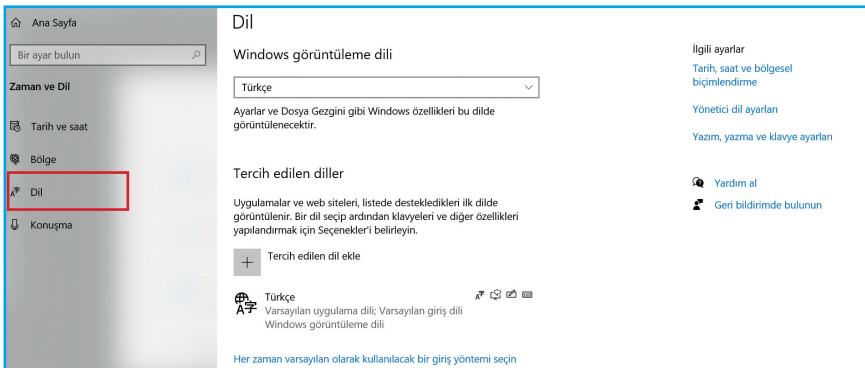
Ana Sayfa

Bir ayar bulun

Zaman ve Dil

Tarih ve saat

Bölge

Dil

Konuşma

Dil

Windows görüntüleme dili

Türkçe

Ayarlar ve Dosya Gezgini gibi Windows özellikleri bu dilde görüntülenecektir.

Tercih edilen diller

Uygulamalar ve web siteleri, listede destekledikleri ilk dilde görüntülenir. Bir dil seçip ardından klavyeleri ve diğer özellikleri yapılandırmak için Seçenekler'i belirleyin.

Tercih edilen dil ekle

Türkçe
Varsayılan uygulama dili; Varsayılan giriş dili Windows görüntüleme dili

Her zaman varsayılan olarak kullanılacak bir giriş yöntemi seçin

İlgili ayarlar

Tarih, saat ve bölgesel biçimlendirme

Yönetici dil ayarları

Yazım, yazma ve klavye ayarları

Yardım al

Geri bildirimde bulunun